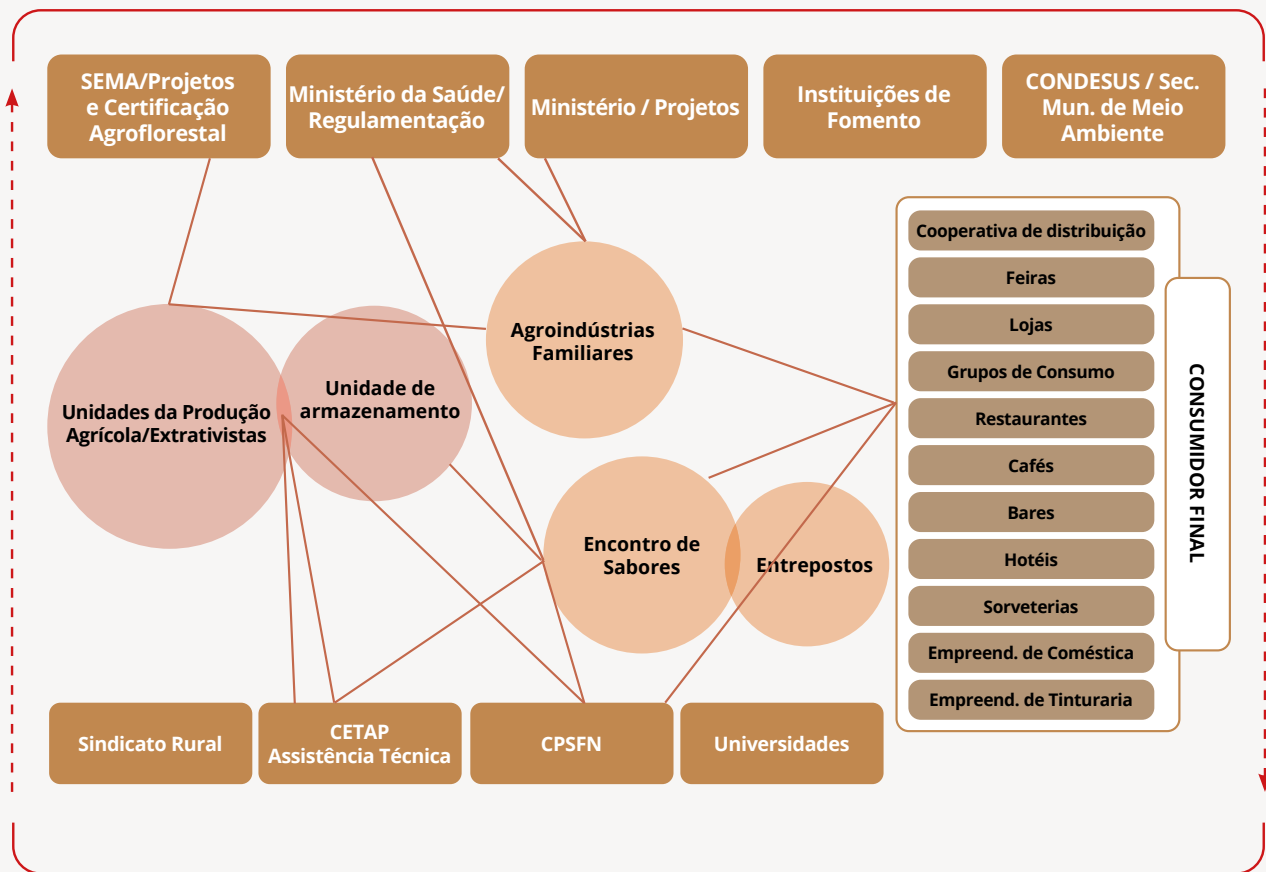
SEMA/Projetos e Certificação Agroflorestal

Ministério da Saúde/ Regulamentação

Ministério / Projetos

Instituições de Fomento

CONDESUS / Sec. Mun. de Meio Ambiente

Agroindústrias Familiares

Unidades da Produção Agrícola/Extrativistas

Unidade de armazenamento

Encontro de Sabores

Entrepostos

Cooperativa de distribuição
Feiras
Lojas
Grupos de Consumo
Restaurantes
Cafés
Bares
Hotéis
Sorveterias
Empreend. de Coméstica
Empreend. de Tinturaria

CONSUMIDOR FINAL

Sindicato Rural

CETAP Assistência Técnica

CPSFN

Universidades